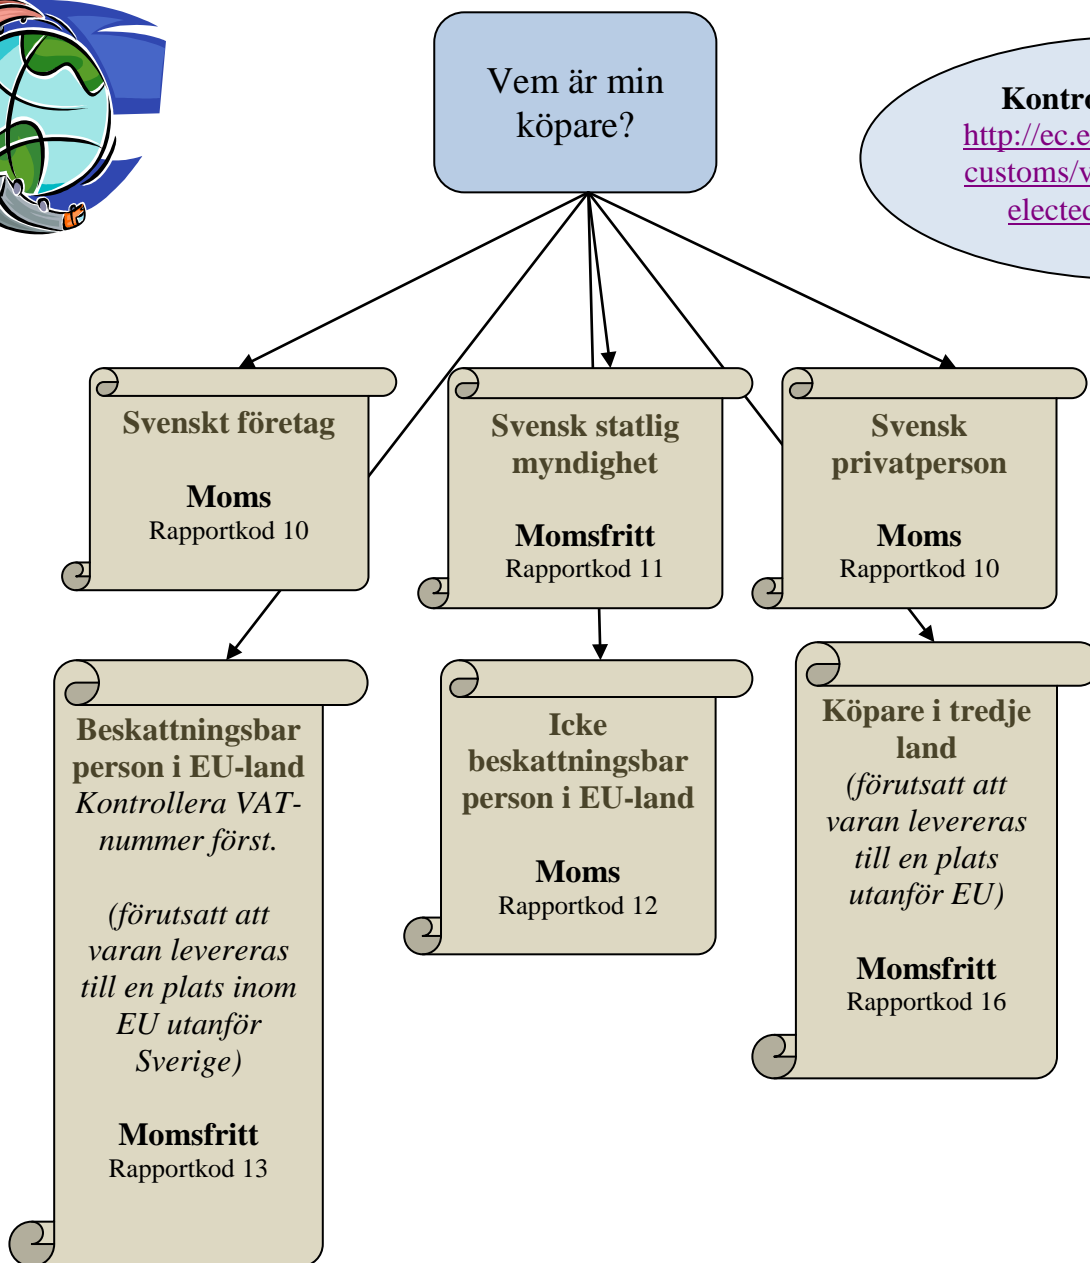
Vem är min köpare?

Kontr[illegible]
http://ec.e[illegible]
customs/v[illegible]
electe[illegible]

Svenskt företag

Moms
Rapportkod 10

Svensk statlig myndighet

Momsfritt
Rapportkod 11

Svensk privatperson

Moms
Rapportkod 10

Beskattningsbar person i EU-land
Kontrollera VAT-nummer först.

(förutsatt att varan levereras till en plats inom EU utanför Sverige)

Momsfritt
Rapportkod 13

Icke beskattningsbar person i EU-land

Moms
Rapportkod 12

Köpare i tredje land
(förutsatt att varan levereras till en plats utanför EU)

Momsfritt
Rapportkod 16